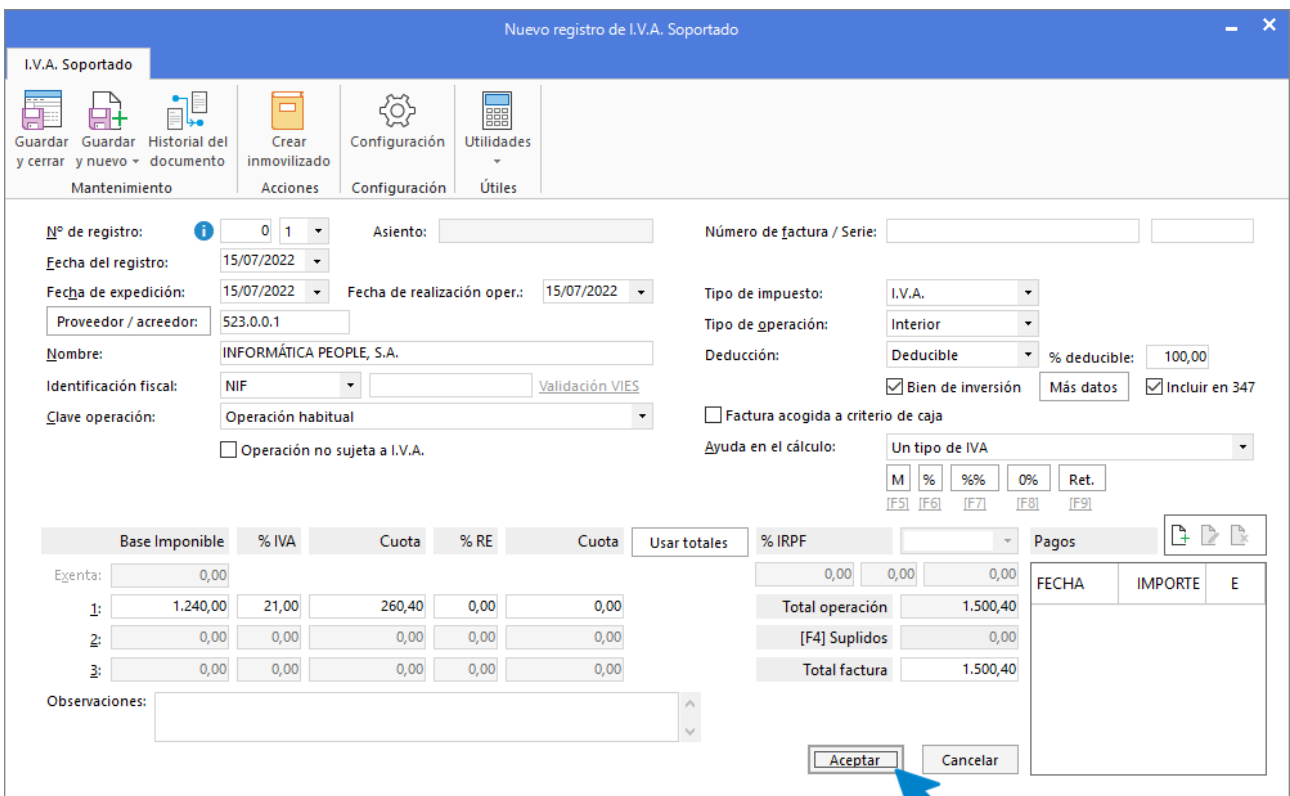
Nuevo registro de I.V.A. Soportado

I.V.A. Soportado

Guardar y cerrar
Guardar y nuevo
Historial del documento
Mantenimiento

Crear inmovilizado
Acciones

Configuración
Configuración

Utilidades
Útiles

Nº de registro: 0 1
Asiento:
Número de factura / Serie:

Fecha del registro: 15/07/2022
Fecha de expedición: 15/07/2022
Fecha de realización oper.: 15/07/2022
Tipo de impuesto: I.V.A.
Proveedor / acreedor: 523.0.0.1
Tipo de operación: Interior
Nombre: INFORMÁTICA PEOPLE, S.A.
Deducción: Deducible
% deducible: 100,00
Identificación fiscal: NIF
Validación VIES
Bien de inversión
Más datos
Incluir en 347
Clave operación: Operación habitual
Factura acogida a criterio de caja
Operación no sujeta a I.V.A.
Ayuda en el cálculo: Un tipo de IVA

M % %% 0% Ret.
[F5] [F6] [F7] [F8] [F9]

| | Base Imponible | % IVA | Cuota | % RE | Cuota |
|---|---|---|---|---|---|
| Exenta: | 0,00 | | | | |
| 1: | 1.240,00 | 21,00 | 260,40 | 0,00 | 0,00 |
| 2: | 0,00 | 0,00 | 0,00 | 0,00 | 0,00 |
| 3: | 0,00 | 0,00 | 0,00 | 0,00 | 0,00 |

Usar totales
% IRPF
0,00 0,00 0,00
Total operación 1.500,40
[F4] Suplidos 0,00
Total factura 1.500,40

Pagos

| FECHA | IMPORTE | E |
|---|---|---|

Observaciones:

Aceptar
Cancelar